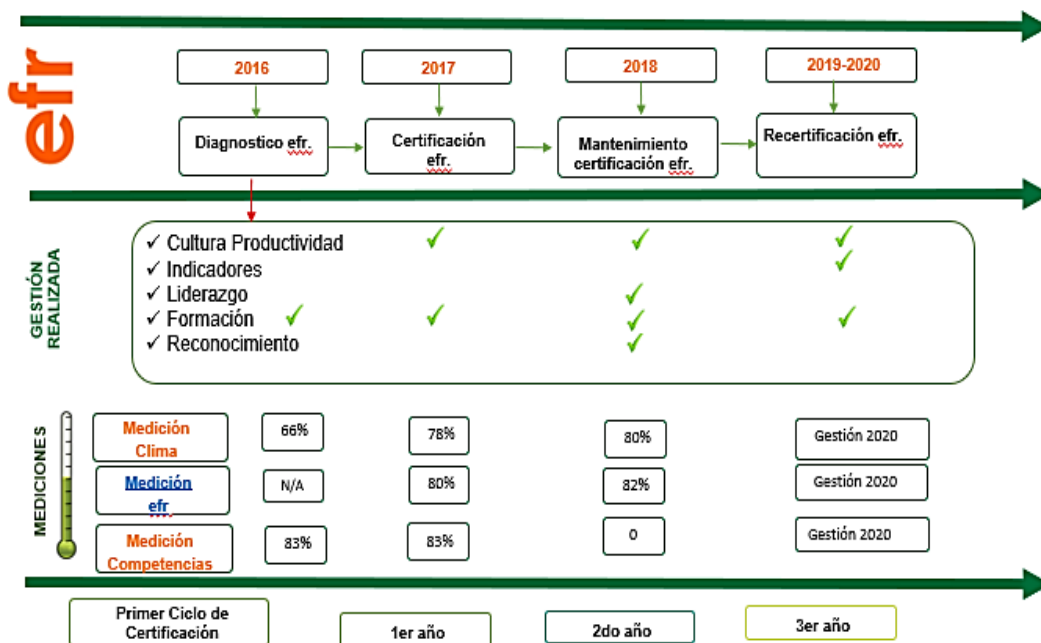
efr

2016

2017

2018

2019-2020

Diagnostico efr.

Certificación efr.

Mantenimiento certificación efr.

Recertificación efr.

GESTIÓN REALIZADA

✓ Cultura Productividad
✓ Indicadores
✓ Liderazgo
✓ Formación
✓ Reconocimiento

MEDICIONES

| Medición Clima | 66% | 78% | 80% | Gestión 2020 |
|---|---|---|---|---|
| Medición efr | N/A | 80% | 82% | Gestión 2020 |
| Medición Competencias | 83% | 83% | 0 | Gestión 2020 |

Primer Ciclo de Certificación

1er año

2do año

3er año